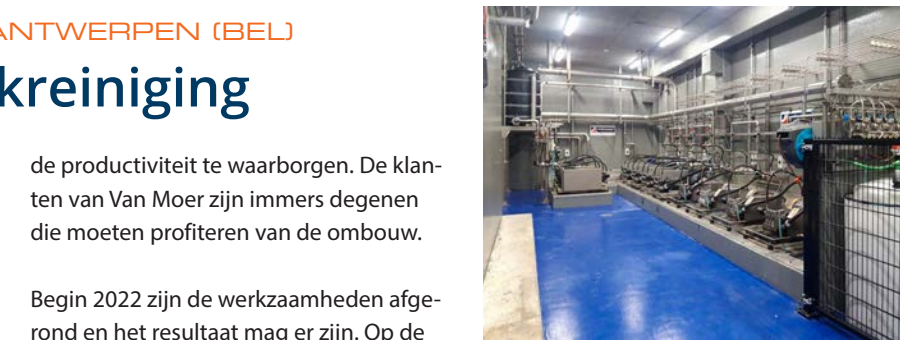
ANTWERPEN (BEL)

kreiniging

de productiviteit te waarborgen. De klanten van Van Moer zijn immers degenen die moeten profiteren van de ombouw.

Begin 2022 zijn de werkzaamheden afgerond en het resultaat mag er zijn. Op de